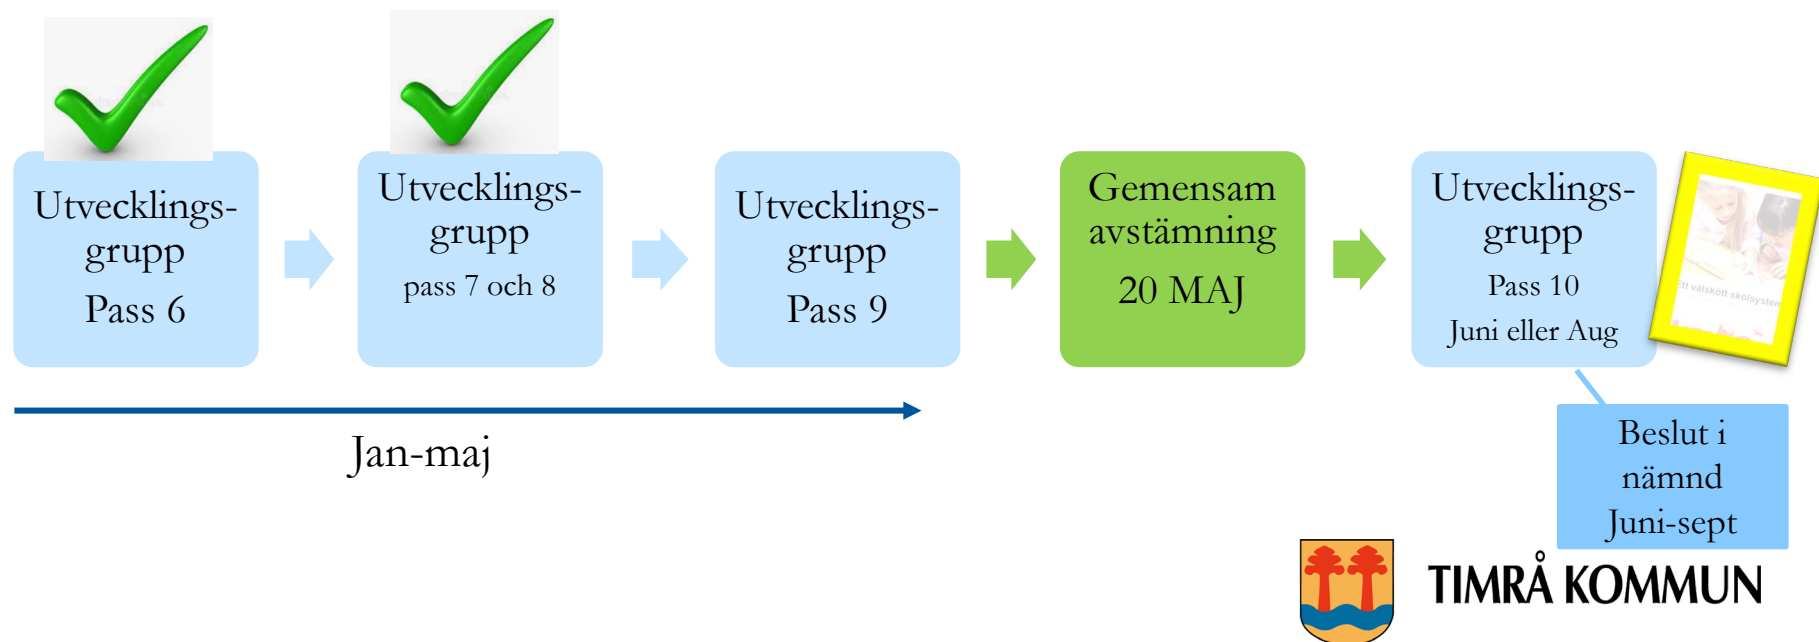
Utvecklingsgrupp
Pass 6

Utvecklingsgrupp
pass 7 och 8

Utvecklingsgrupp
Pass 9

Gemensam avstämning
20 MAJ

Utvecklingsgrupp
Pass 10
Juni eller Aug

tt välskött skolsystem

Jan-maj

Beslut i nämnd
Juni-sept

TIMRÅ KOMMUN